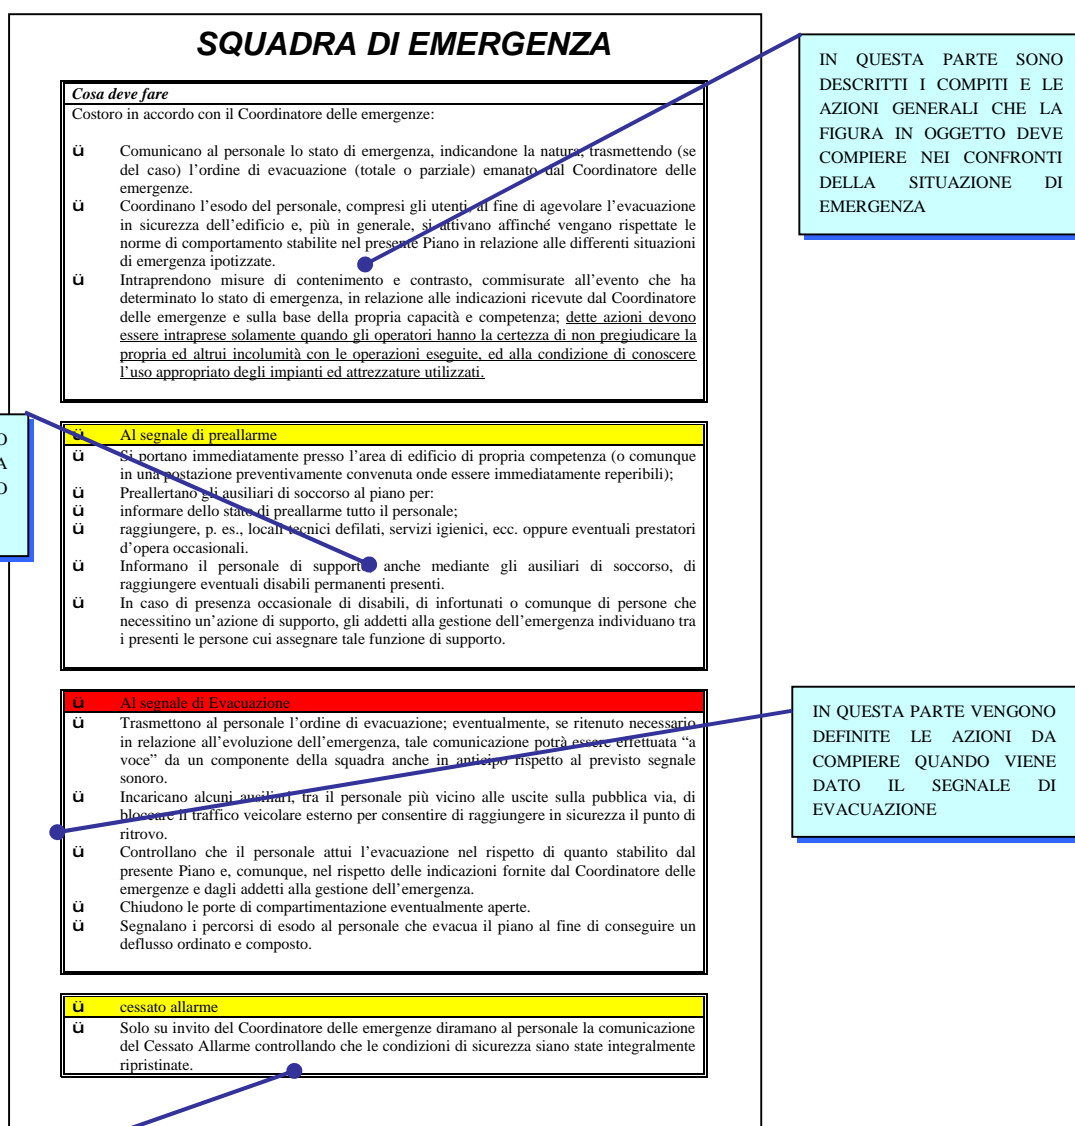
SQUADRA DI EMERGENZA

Cosa deve fare
Costoro in accordo con il Coordinatore delle emergenze:

ü Comunicano al personale lo stato di emergenza, indicandone la natura, trasmettendo (se del caso) l'ordine di evacuazione (totale o parziale) emanato dal Coordinatore delle emergenze.
ü Coordinano l'esodo del personale, compresi gli utenti, al fine di agevolare l'evacuazione in sicurezza dell'edificio e, più in generale, si attivano affinché vengano rispettate le norme di comportamento stabilite nel presente Piano in relazione alle differenti situazioni di emergenza ipotizzate.
ü Intraprendono misure di contenimento e contrasto, commisurate all'evento che ha determinato lo stato di emergenza, in relazione alle indicazioni ricevute dal Coordinatore delle emergenze e sulla base della propria capacità e competenza; dette azioni devono essere intraprese solamente quando gli operatori hanno la certezza di non pregiudicare la propria ed altrui incolumità con le operazioni eseguite, ed alla condizione di conoscere l'uso appropriato degli impianti ed attrezzature utilizzati.

IN QUESTA PARTE SONO DESCRITTI I COMPITI E LE AZIONI GENERALI CHE LA FIGURA IN OGGETTO DEVE COMPIERE NEI CONFRONTI DELLA SITUAZIONE DI EMERGENZA

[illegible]O
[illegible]A
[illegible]O

ü Al segnale di preallarme
ü Si portano immediatamente presso l'area di edificio di propria competenza (o comunque in una postazione preventivamente convenuta onde essere immediatamente reperibili);
ü Preallertano gli ausiliari di soccorso al piano per:
ü informare dello stato di preallarme tutto il personale;
ü raggiungere, p. es., locali tecnici defilati, servizi igienici, ecc. oppure eventuali prestatori d'opera occasionali.
ü Informano il personale di supporto anche mediante gli ausiliari di soccorso, di raggiungere eventuali disabili permanenti presenti.
ü In caso di presenza occasionale di disabili, di infortunati o comunque di persone che necessitino un'azione di supporto, gli addetti alla gestione dell'emergenza individuano tra i presenti le persone cui assegnare tale funzione di supporto.

ü Al segnale di Evacuazione
ü Trasmettono al personale l'ordine di evacuazione; eventualmente, se ritenuto necessario in relazione all'evoluzione dell'emergenza, tale comunicazione potrà essere effettuata "a voce" da un componente della squadra anche in anticipo rispetto al previsto segnale sonoro.
ü Incaricano alcuni ausiliari, tra il personale più vicino alle uscite sulla pubblica via, di bloccare il traffico veicolare esterno per consentire di raggiungere in sicurezza il punto di ritrovo.
ü Controllano che il personale attui l'evacuazione nel rispetto di quanto stabilito dal presente Piano e, comunque, nel rispetto delle indicazioni fornite dal Coordinatore delle emergenze e dagli addetti alla gestione dell'emergenza.
ü Chiudono le porte di compartimentazione eventualmente aperte.
ü Segnalano i percorsi di esodo al personale che evacua il piano al fine di conseguire un deflusso ordinato e composto.

IN QUESTA PARTE VENGONO DEFINITE LE AZIONI DA COMPIERE QUANDO VIENE DATO IL SEGNALE DI EVACUAZIONE

ü cessato allarme
ü Solo su invito del Coordinatore delle emergenze diramano al personale la comunicazione del Cessato Allarme controllando che le condizioni di sicurezza siano state integralmente ripristinate.